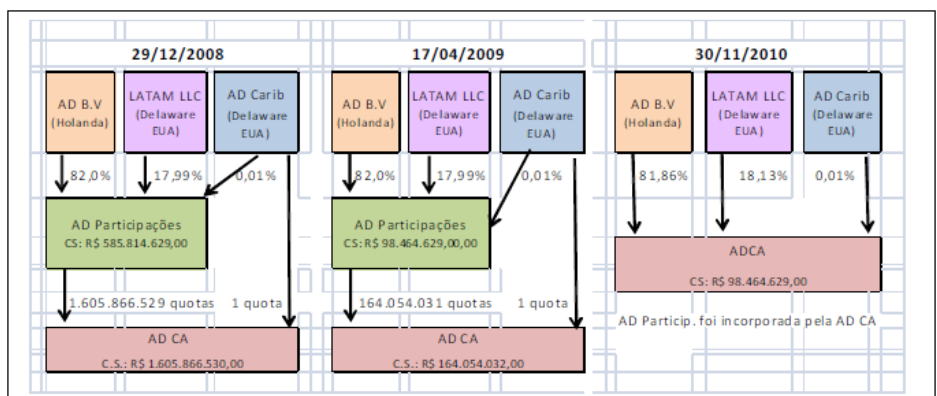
29/12/2008

AD B.V (Holanda)

LATAM LLC (Delaware EUA)

AD Carib (Delaware EUA)

82,0%

17,99%

0,01%

AD Participações
CS: R$ 585.814.629,00

1.605.866.529 quotas

1 quota

AD CA
C.S.: R$ 1.605.866.530,00

17/04/2009

AD B.V (Holanda)

LATAM LLC (Delaware EUA)

AD Carib (Delaware EUA)

82,0%

17,99%

0,01%

AD Participações
CS: R$ 98.464.629,00,00

164.054.031 quotas

1 quota

AD CA
C.S.: R$ 164.054.032,00

30/11/2010

AD B.V (Holanda)

LATAM LLC (Delaware EUA)

AD Carib (Delaware EUA)

81,86%

18,13%

0,01%

ADCA
CS: R$ 98.464.629,00

AD Particip. foi incorporada pela AD CA